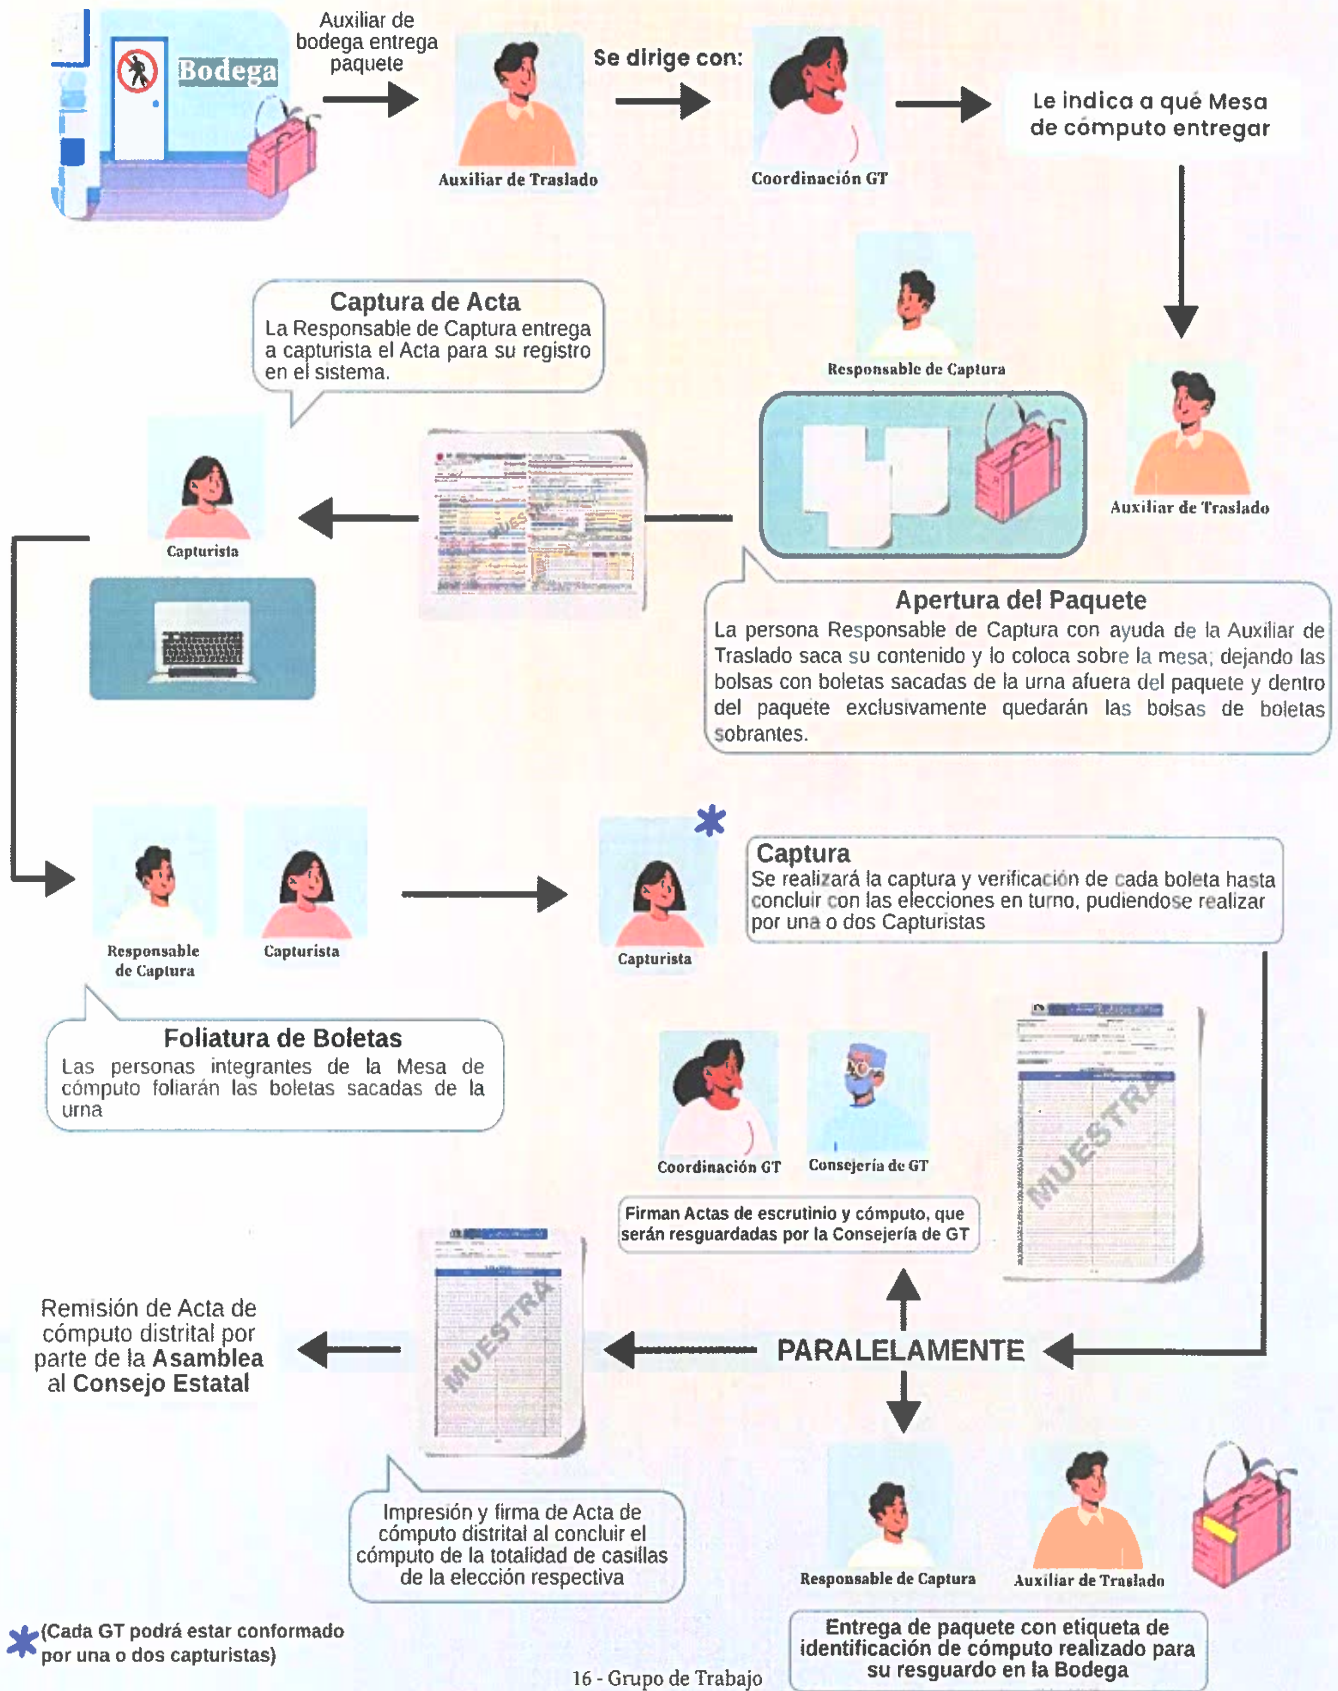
Bodega

Auxiliar de bodega entrega paquete

Auxiliar de Traslado

Se dirige con:

Coordinación GT

Le indica a qué Mesa de cómputo entregar

Responsable de Captura

Auxiliar de Traslado

Captura de Acta
La Responsable de Captura entrega a capturista el Acta para su registro en el sistema.

Capturista

MUESTRA

Apertura del Paquete
La persona Responsable de Captura con ayuda de la Auxiliar de Traslado saca su contenido y lo coloca sobre la mesa; dejando las bolsas con boletas sacadas de la urna afuera del paquete y dentro del paquete exclusivamente quedarán las bolsas de boletas sobrantes.

Responsable de Captura

Capturista

Capturista

Captura
Se realizará la captura y verificación de cada boleta hasta concluir con las elecciones en turno, pudiendose realizar por una o dos Capturistas

Foliatura de Boletas
Las personas integrantes de la Mesa de cómputo foliarán las boletas sacadas de la urna

Coordinación GT

Consejería de GT

MUESTRA

Firman Actas de escrutinio y cómputo, que serán resguardadas por la Consejería de GT

Remisión de Acta de cómputo distrital por parte de la Asamblea al Consejo Estatal

MUESTRA

PARALELAMENTE

Impresión y firma de Acta de cómputo distrital al concluir el cómputo de la totalidad de casillas de la elección respectiva

Responsable de Captura

Auxiliar de Traslado

Entrega de paquete con etiqueta de identificación de cómputo realizado para su resguardo en la Bodega

(Cada GT podrá estar conformado por una o dos capturistas)

16 - Grupo de Trabajo